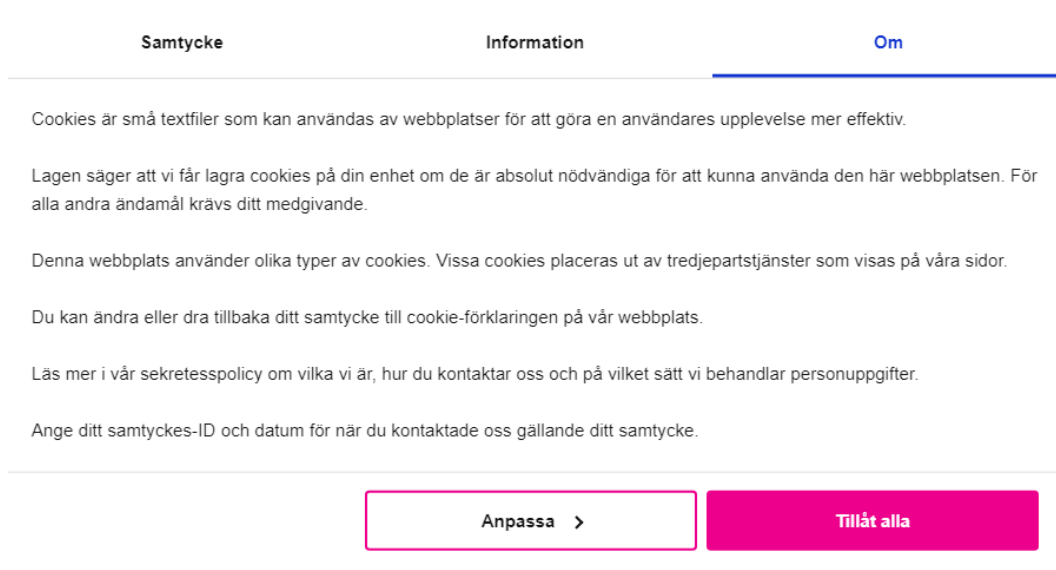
Samtycke

Information

Om

Cookies är små textfiler som kan användas av webbplatser för att göra en användares upplevelse mer effektiv.

Lagen säger att vi får lagra cookies på din enhet om de är absolut nödvändiga för att kunna använda den här webbplatsen. För alla andra ändamål krävs ditt medgivande.

Denna webbplats använder olika typer av cookies. Vissa cookies placeras ut av tredjepartstjänster som visas på våra sidor.

Du kan ändra eller dra tillbaka ditt samtycke till cookie-förklaringen på vår webbplats.

Läs mer i vår sekretesspolicy om vilka vi är, hur du kontaktar oss och på vilket sätt vi behandlar personuppgifter.

Ange ditt samtyckes-ID och datum för när du kontaktade oss gällande ditt samtycke.

Anpassa >

Tillåt alla